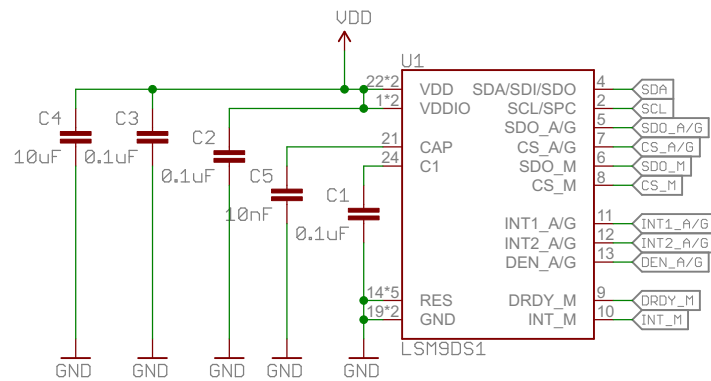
VDD

U1

C4
10uF

C3
0.1uF

C2
0.1uF

C5
10nF

C1
0.1uF

22*2 VDD
1*2 VDDIO
21 CAP
24 C1
14*5 RES
19*2 GND

SDA/SDI/SDO 4 SDA
SCL/SPC 2 SCL
SDO_A/G 5 SDO_A/G
CS_A/G 7 CS_A/G
SDO_M 6 SDO_M
CS_M 8 CS_M
INT1_A/G 11 INT1_A/G
INT2_A/G 12 INT2_A/G
DEN_A/G 13 DEN_A/G
DRDY_M 9 DRDY_M
INT_M 10 INT_M

LSM9DS1

GND GND GND GND GND